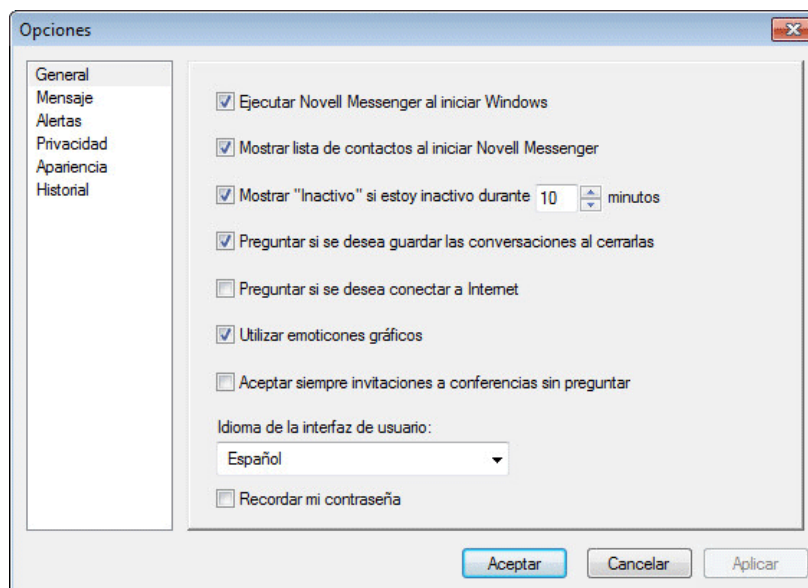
Opciones

General
Mensaje
Alertas
Privacidad
Apariencia
Historial

Ejecutar Novell Messenger al iniciar Windows

Mostrar lista de contactos al iniciar Novell Messenger

Mostrar "Inactivo" si estoy inactivo durante 10 minutos

Preguntar si se desea guardar las conversaciones al cerrarlas

Preguntar si se desea conectar a Internet

Utilizar emoticones gráficos

Aceptar siempre invitaciones a conferencias sin preguntar

Idioma de la interfaz de usuario:

Español

Recordar mi contraseña

Aceptar Cancelar Aplicar